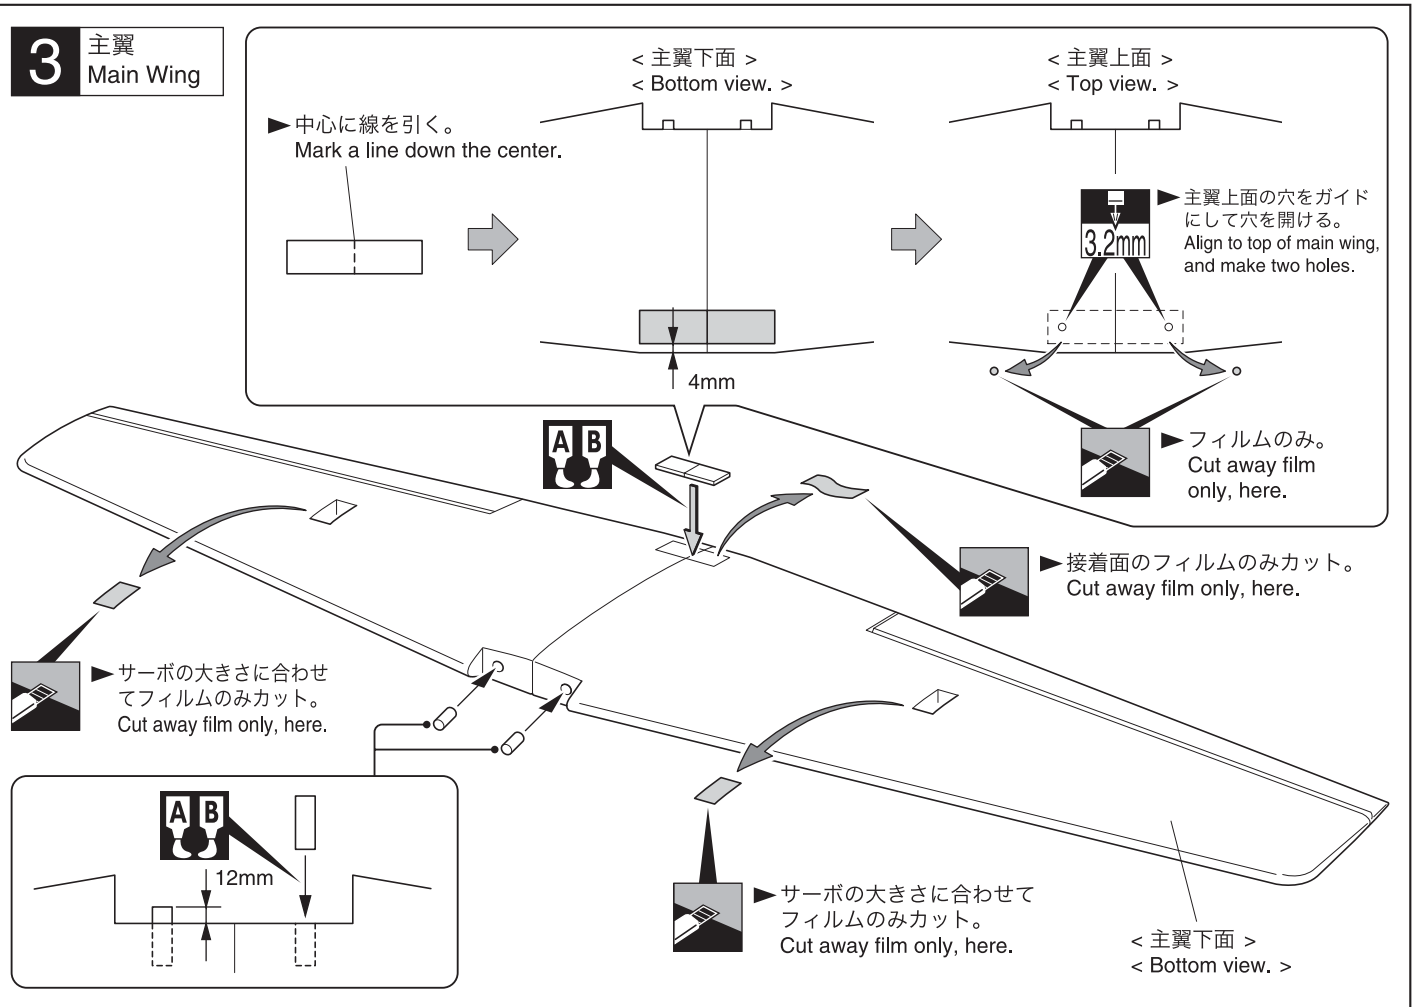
3 主翼
Main Wing

►中心に線を引く。
Mark a line down the center.

< 主翼下面 >
< Bottom view. >

4mm

< 主翼上面 >
< Top view. >

3.2mm

►主翼上面の穴をガイドにして穴を開ける。
Align to top of main wing, and make two holes.

►フィルムのみ。
Cut away film only, here.

A B

►接着面のフィルムのみカット。
Cut away film only, here.

►サーボの大きさに合わせてフィルムのみカット。
Cut away film only, here.

A B

12mm

►サーボの大きさに合わせてフィルムのみカット。
Cut away film only, here.

< 主翼下面 >
< Bottom view. >